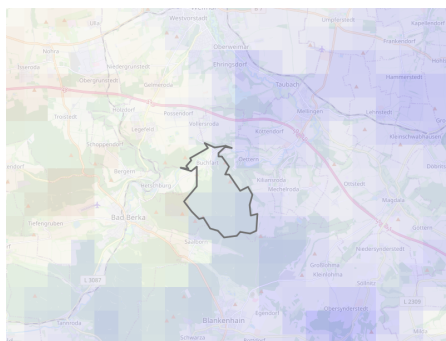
Westerengel
Utzberg
Nohra
Niedergrunstedt
Oberweimar
Ehringsdorf
Taubach
Hammerstedt
Mellingen
Possendorf
Legefeld
Kromsdorf
Gelmeroda
Bergern
Buchfart
Oettern
Bad Berka
Saalborn
Kleinschwabhausen
Großschwabhausen
Niederzimmern
Troistedt
Tannroda
Blankenhain
Magdala
L 1060
L 2308
Mellingerode
Obergrunstedt
Frankendorf
Umpferstedt